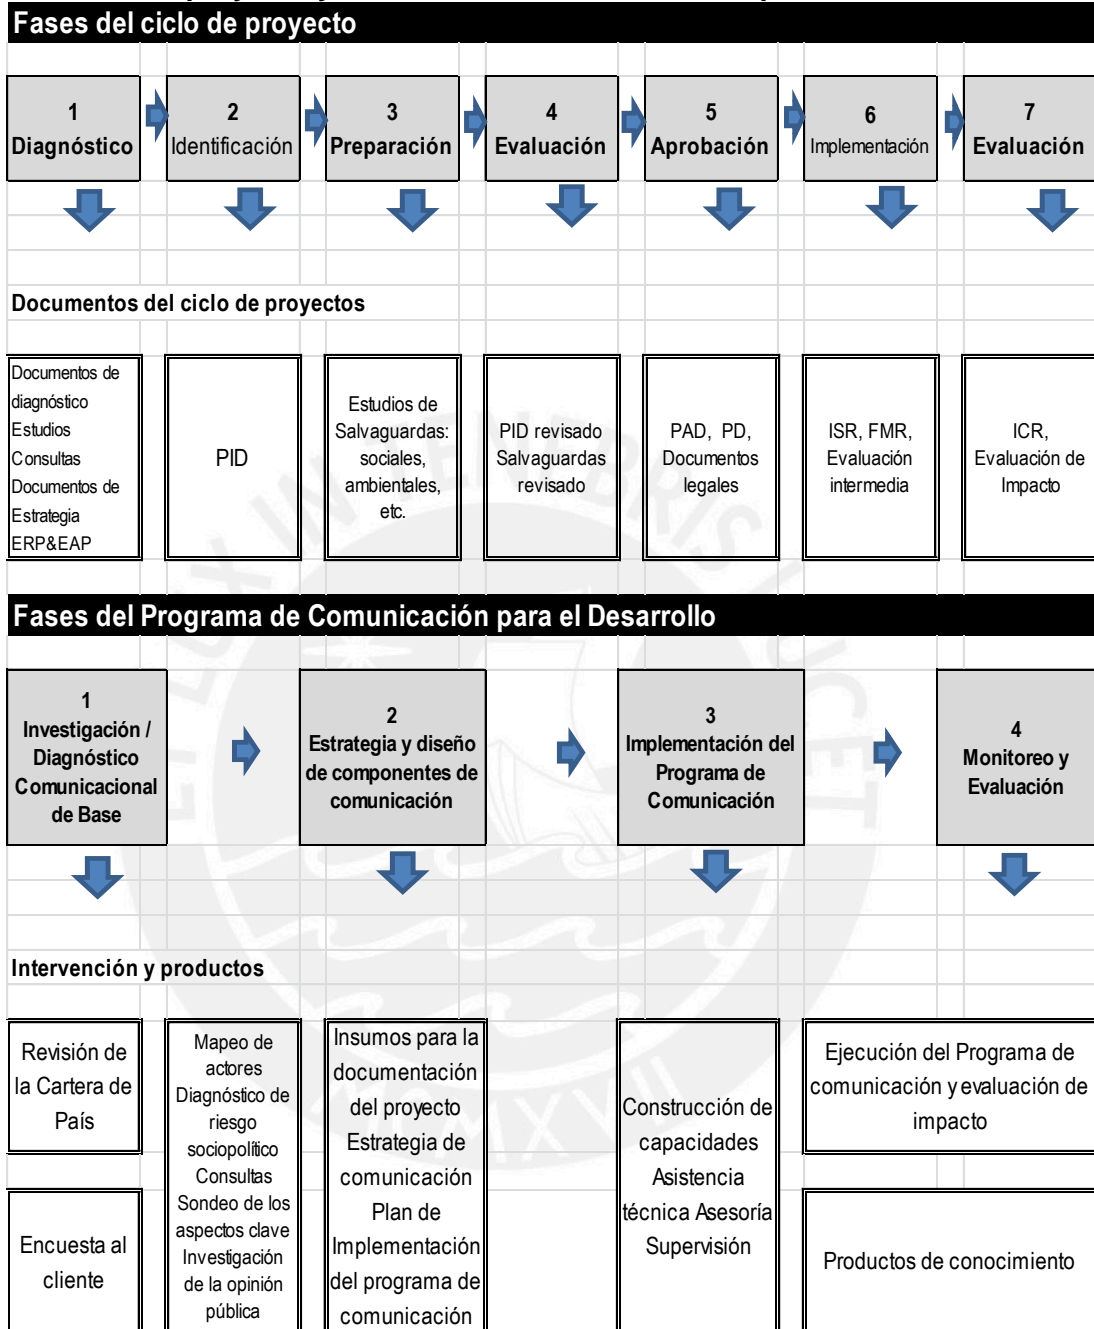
Fases del ciclo de proyecto

1 Diagnóstico

2 Identificación

3 Preparación

4 Evaluación

5 Aprobación

6 Implementación

7 Evaluación

Documentos del ciclo de proyectos

Documentos de diagnóstico
Estudios
Consultas
Documentos de Estrategia
ERP&EAP

PID

Estudios de Salvaguardas: sociales, ambientales, etc.

PID revisado Salvaguardas revisado

PAD, PD, Documentos legales

ISR, FMR, Evaluación intermedia

ICR, Evaluación de Impacto

Fases del Programa de Comunicación para el Desarrollo

1 Investigación / Diagnóstico Comunicacional de Base

2 Estrategia y diseño de componentes de comunicación

3 Implementación del Programa de Comunicación

4 Monitoreo y Evaluación

Intervención y productos

Revisión de la Cartera de País

Encuesta al cliente

Mapeo de actores
Diagnóstico de riesgo sociopolítico
Consultas
Sondeo de los aspectos clave
Investigación de la opinión pública

Insumos para la documentación del proyecto
Estrategia de comunicación
Plan de Implementación del programa de comunicación

Construcción de capacidades
Asistencia técnica Asesoría
Supervisión

Ejecución del Programa de comunicación y evaluación de impacto

Productos de conocimiento